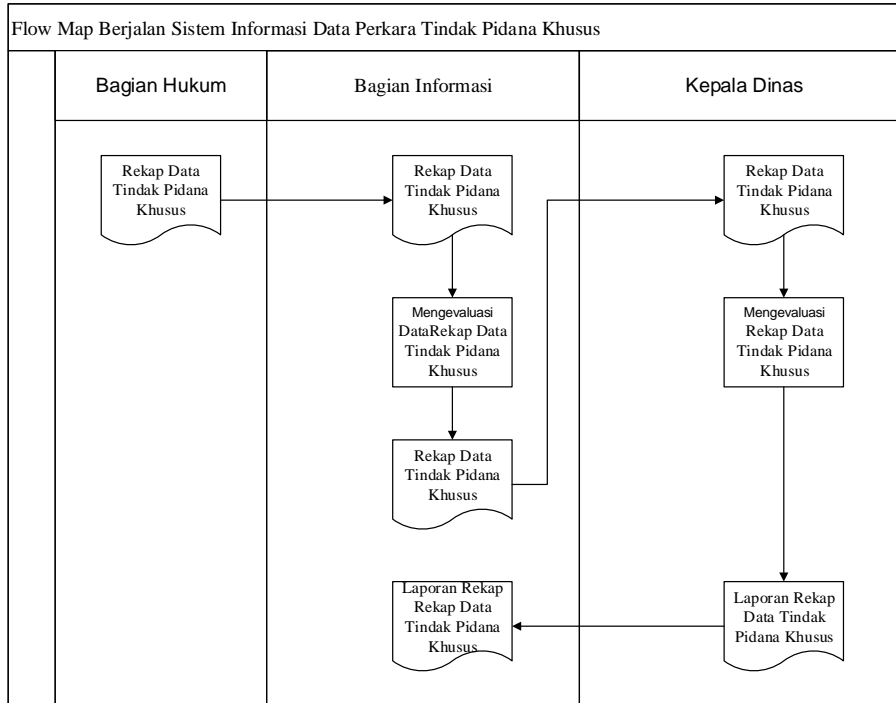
Flow Map Berjalan Sistem Informasi Data Perkara Tindak Pidana Khusus

Bagian Hukum

Bagian Informasi

Kepala Dinas

Rekap Data Tindak Pidana Khusus

Rekap Data Tindak Pidana Khusus

Rekap Data Tindak Pidana Khusus

Mengevaluasi DataRekap Data Tindak Pidana Khusus

Mengevaluasi Rekap Data Tindak Pidana Khusus

Rekap Data Tindak Pidana Khusus

Laporan Rekap Rekap Data Tindak Pidana Khusus

Laporan Rekap Data Tindak Pidana Khusus